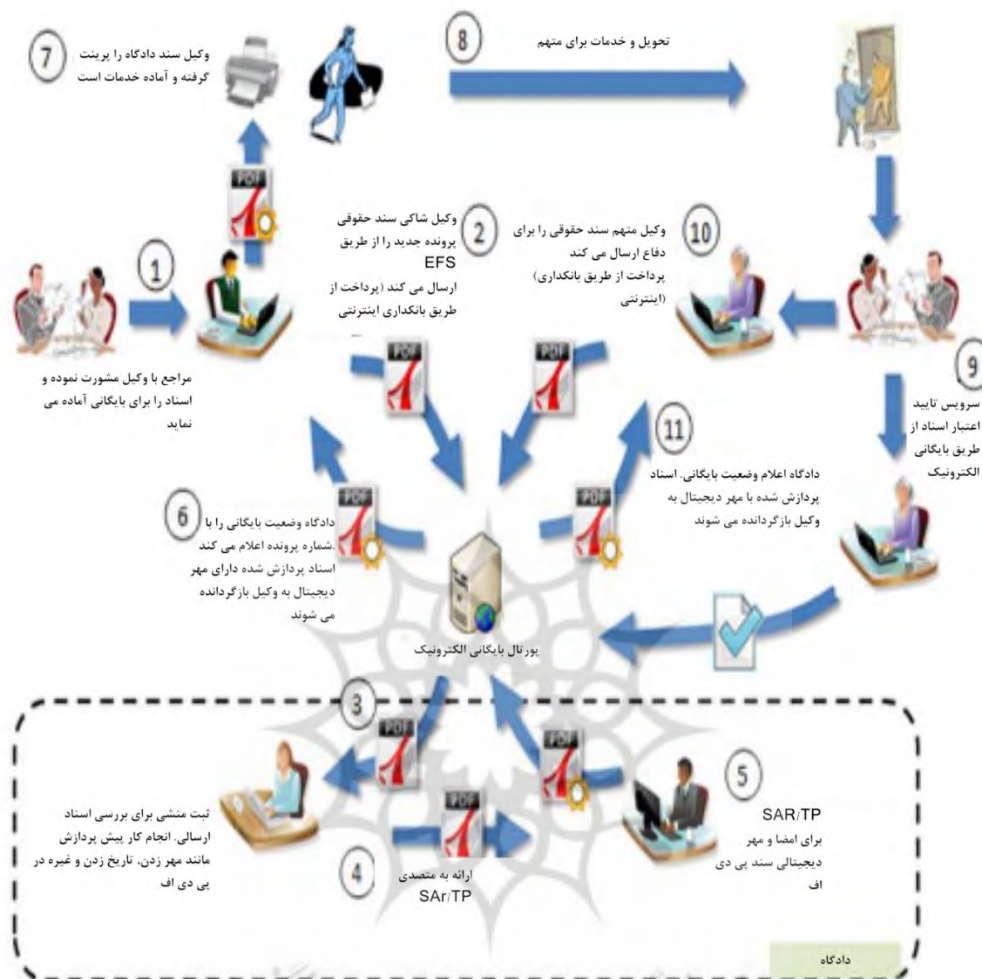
7
وکیل سند دادگاه را پرینت گرفته و آماده خدمات است

8
تحویل و خدمات برای متهم

PDF

2
وکیل شاکی سند حقوقی پرونده جدید را از طریق EFS ارسال می کند (پرداخت از طریق بانکداری اینترنتی

10
وکیل متهم سند حقوقی را برای دفاع ارسال می کند پرداخت از طریق بانکداری) (اینترنتی

1

مراجع با وکیل مشورت نموده و اسناد را برای بایگانی آماده می نماید

PDF

PDF

9
سرویس تایید اعتبار اسناد از طریق بایگانی الکترونیک

11
دادگاه اعلام وضعیت بایگانی، اسناد پردازش شده با مهر دیجیتال به وکیل بازگردانده می شوند

6
دادگاه وضعیت بایگانی را با .شماره پرونده اعلام می کند اسناد پردازش شده دارای مهر دیجیتال به وکیل بازگردانده می شوند

PDF

PDF

پورتال بایگانی الکترونیک

3
PDF

PDF

5
SAR/TP
برای امضا و مهر دیجیتالی سند پی دی اف

ثبت منشی برای بررسی اسناد ارسالی، انجام کار پیش پردازش مانند مهر زدن، تاریخ زدن و غیره در پی دی اف

PDF

4
ارائه به متصدی SAr/TP

دادگاه